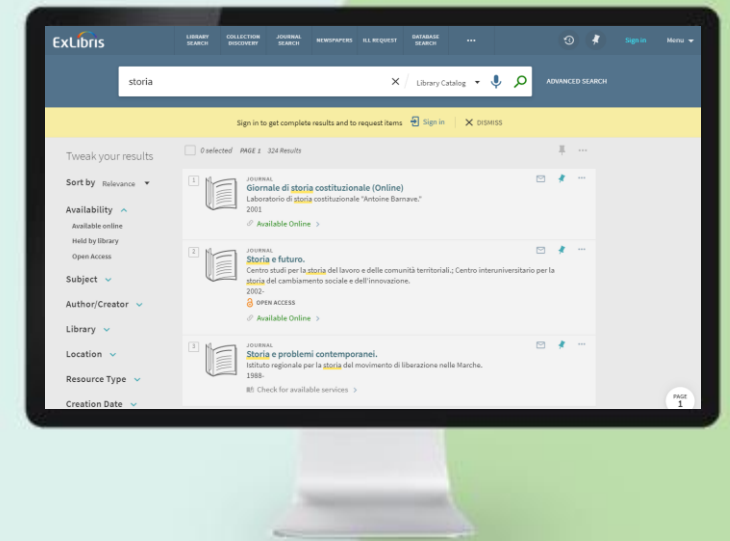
ExLibris

LIBRARY SEARCH   COLLECTION DISCOVERY   JOURNAL SEARCH   NEWSPAPERS   ILL REQUEST   DATABASE SEARCH   •••   Sign in   Menu

storia   × Library Catalog   ADVANCED SEARCH

Sign in to get complete results and to request items   Sign in   × DISMISS

Tweak your results

Sort by Relevance

Availability
Available online
Held by library
Open Access

Subject

Author/Creator

Library

Location

Resource Type

Creation Date

0 selected   PAGE 1   324 Results

1
JOURNAL
Giornale di storia costituzionale (Online)
Laboratorio di storia costituzionale "Antoine Barnave."
2001
Available Online >

2
JOURNAL
Storia e futuro.
Centro studi per la storia del lavoro e delle comunità territoriali.; Centro interuniversitario per la storia del cambiamento sociale e dell'innovazione.
2002-
OPEN ACCESS
Available Online >

3
JOURNAL
Storia e problemi contemporanei.
Istituto regionale per la storia del movimento di liberazione nelle Marche.
1988-
Check for available services >

PAGE 1